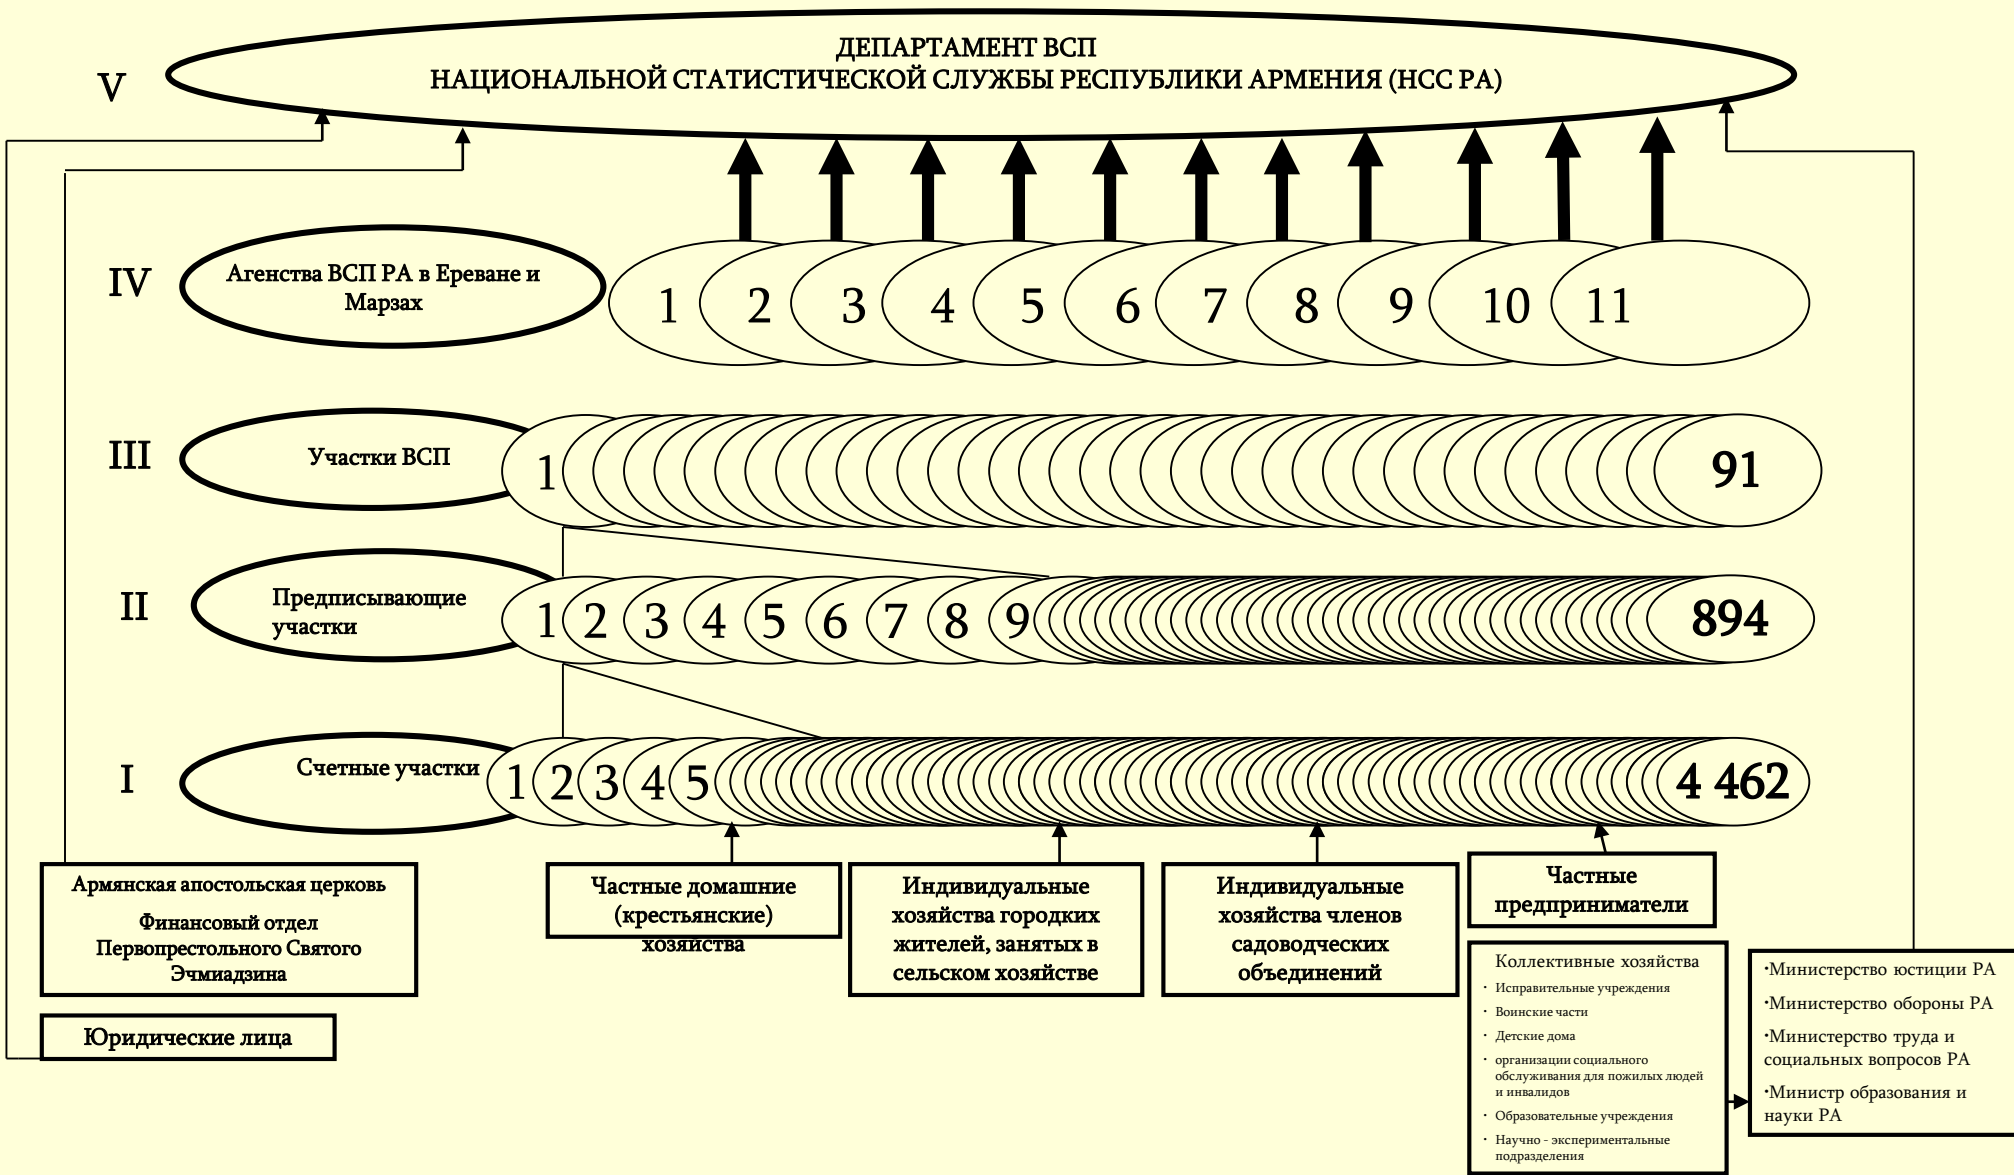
ДЕПАРТАМЕНТ ВСП
НАЦИОНАЛЬНОЙ СТАТИСТИЧЕСКОЙ СЛУЖБЫ РЕСПУБЛИКИ АРМЕНИЯ (НСС РА)

V

IV

Агенства ВСП РА в Ереване и Марзах

1 2 3 4 5 6 7 8 9 10 11

III

Участки ВСП

1 91

II

Предписывающие участки

1 2 3 4 5 6 7 8 9 894

I

Счетные участки

1 2 3 4 5 4 462

Армянская апостольская церковь
Финансовый отдел Первопрестольного Святого Эчмиадзина

Юридические лица

Частные домашние (крестьянские) хозяйства

Индивидуальные хозяйства городких жителей, занятых в сельском хозяйстве

Индивидуальные хозяйства членов садоводческих объединений

Частные предприниматели

Коллективные хозяйства
· Исправительные учреждения
· Воинские части
· Детские дома
· организации социального обслуживания для пожилых людей и инвалидов
· Образовательные учреждения
· Научно - экспериментальные подразделения

·Министерство юстиции РА
·Министерство обороны РА
·Министерство труда и социальных вопросов РА
·Министр образования и науки РА